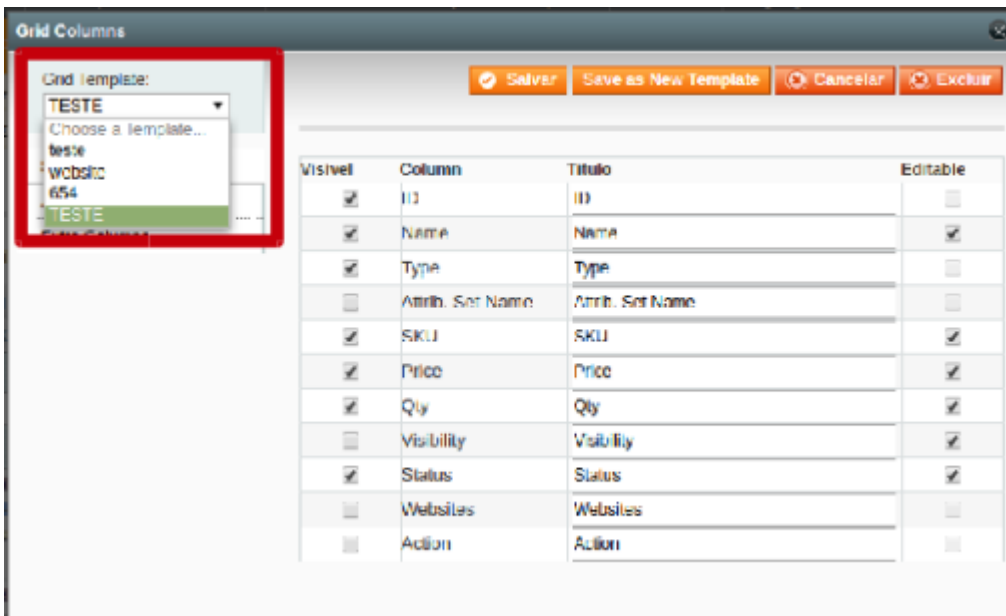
Grid Columns

Grid Template:
TESTE
Choose a template...
teste
website
654
TESTE

Salvar Save as New Template Cancelar Excluir

| Visivel | Column | Titulo | Editable |
|---|---|---|---|
| ☑ | ID | ID | ☐ |
| ☑ | Name | Name | ☑ |
| ☑ | Type | Type | ☐ |
| ☐ | Attrib. Set Name | Attrib. Set Name | ☐ |
| ☑ | SKU | SKU | ☑ |
| ☑ | Price | Price | ☑ |
| ☑ | Qty | Qty | ☑ |
| ☐ | Visibility | Visibility | ☑ |
| ☑ | Status | Status | ☑ |
| ☐ | Websites | Websites | ☐ |
| ☐ | Action | Action | ☐ |